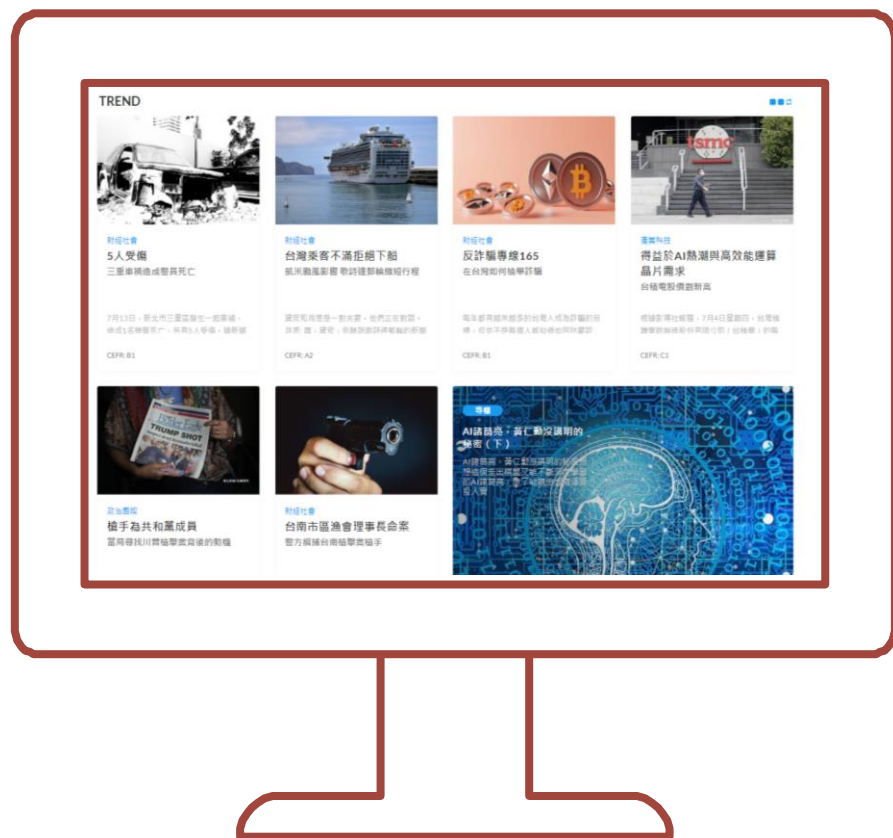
TREND

財經社會
5人受傷
三重車禍造成警員死亡
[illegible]
CEFR: B1

財經社會
台灣乘客不滿拒絕下船
抗米颱風影響 歌詩達郵輪縮短行程
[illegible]
CEFR: A2

財經社會
反詐騙專線165
在台灣如何檢舉詐騙
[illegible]
CEFR: B1

產業科技
得益於AI熱潮與高效能運算晶片需求
台積電股價創新高
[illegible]
CEFR: C1

TRUMP SHOT

政治國際
槍手為共和黨成員
當局尋找川普槍擊案背後的動機

財經社會
台南市區漁會理事長命案
警方擬捕台南槍擊案槍手

專欄
AI請慈悲，黃仁勳沒講明的秘密（下）
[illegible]